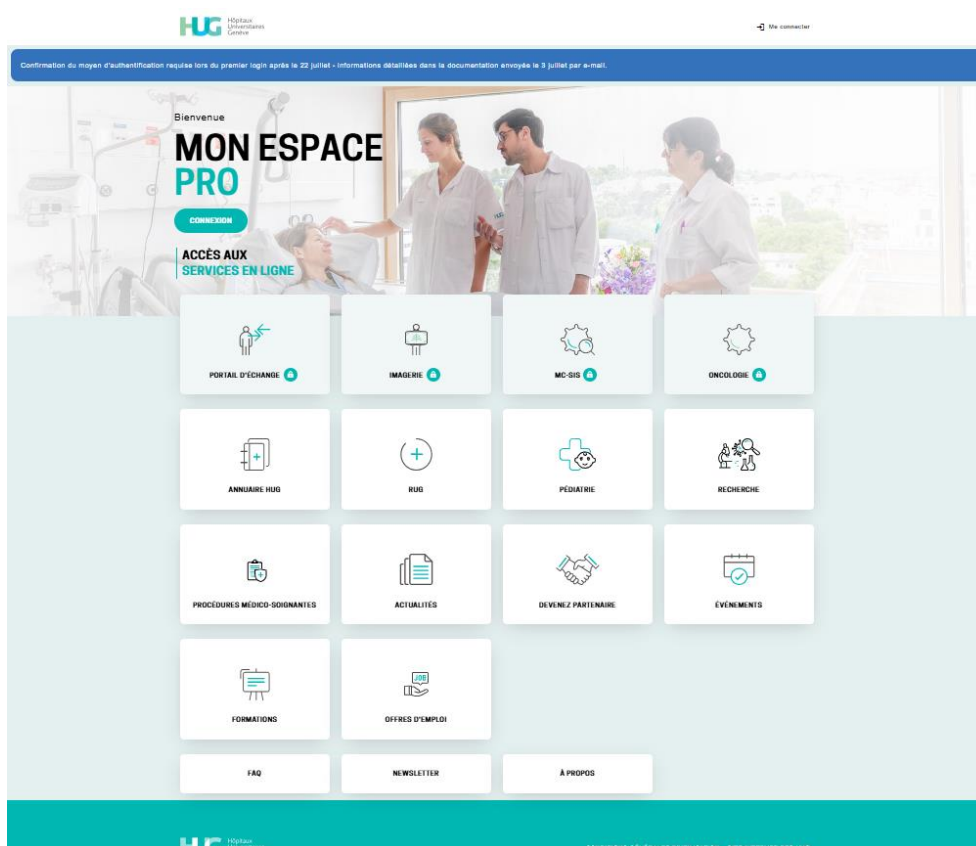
HUG Hôpitaux Universitaires Genève

Me connecter

Confirmation du moyen d'authentification requise lors du premier login après le 22 juillet - informations détaillées dans la documentation envoyée le 3 juillet par e-mail.

Bienvenue

MON ESPACE PRO

CONNEXION

ACCÈS AUX SERVICES EN LIGNE

PORTAIL D'ÉCHANGE

IMAGERIE

MC-SIS

ONCOLOGIE

ANNUAIRE HUG

RUG

PÉDIATRIE

RECHERCHE

PROCÉDURES MÉDICO-SOIGNANTES

ACTUALITÉS

DEVENEZ PARTENAIRE

ÉVÉNEMENTS

FORMATIONS

JOB

OFFRES D'EMPLOI

FAQ

NEWSLETTER

À PROPOS

HUG Hôpitaux

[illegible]